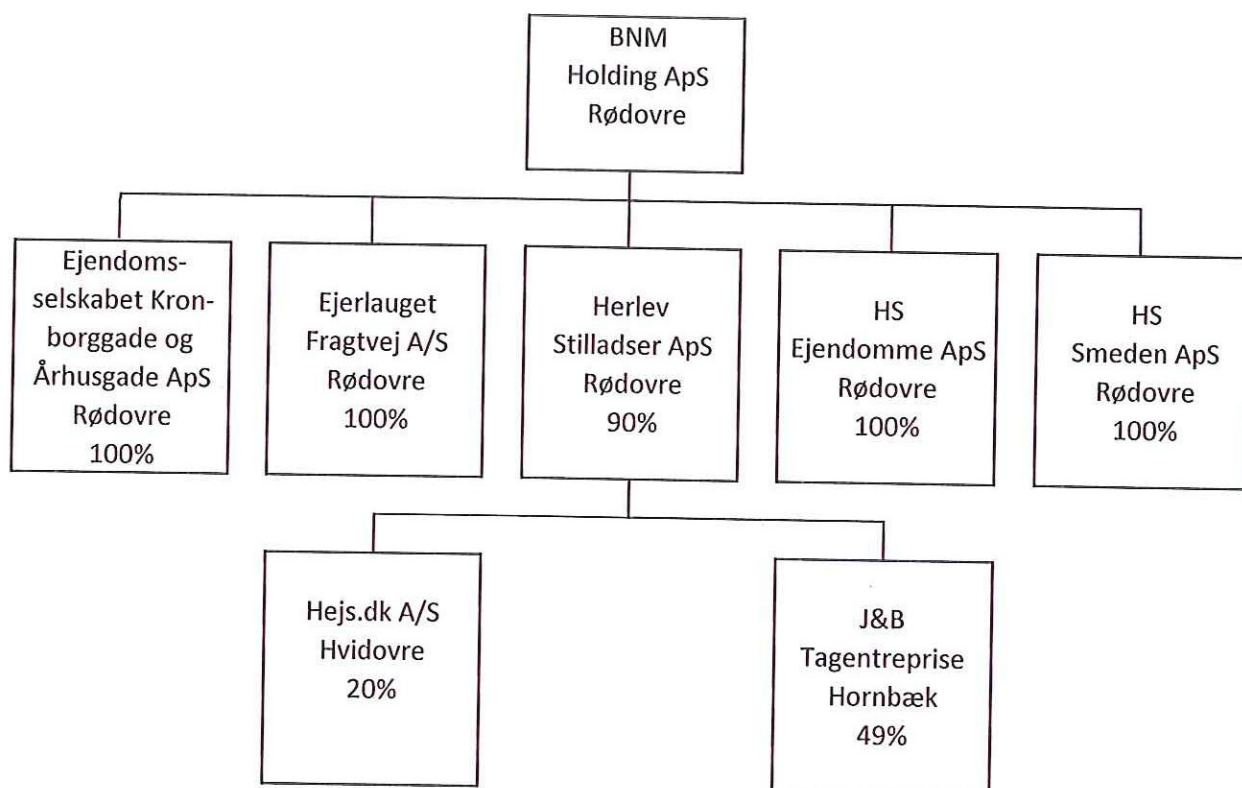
BNM
Holding ApS
Rødovre

Ejendomsselskabet Kronborggade og Århusgade ApS
Rødovre
100%

Ejerlauget
Fragtvej A/S
Rødovre
100%

Herlev
Stilladser ApS
Rødovre
90%

HS
Ejendomme ApS
Rødovre
100%

HS
Smeden ApS
Rødovre
100%

Hejs.dk A/S
Hvidovre
20%

J&B
Tagentreprise
Hornbæk
49%